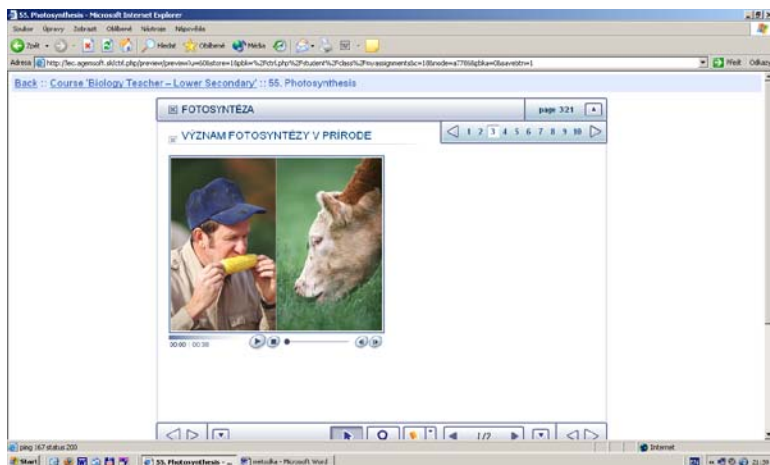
55. Photosynthesis - Microsoft Internet Explorer

Soubor Úpravy Zobrazit Oblíbené Nástroje Nápověda

Zpět Hledat Oblíbené Média

Adresa http://lec.agemsoft.sk/ctrl.php/preview/preview?u=60&store=1&pbk=%2Fctrl.php%2Fstudent%2Fclass%2Fmyassignments&c=10&node=a776&bka=0&savebtn=1

Přejít Odkazy

Back :: Course 'Biology Teacher – Lower Secondary' :: 55. Photosynthesis

FOTOSYNTÉZA

page 321

VÝZNAM FOTOSYNTÉZY V PRÍRODE

1 2 3 4 5 6 7 8 9 10

00:00 / 00:30

1/7

ping 167 status 200

Internet

Start 55. Photosynthesis - ... metodika - Microsoft Word

21:29